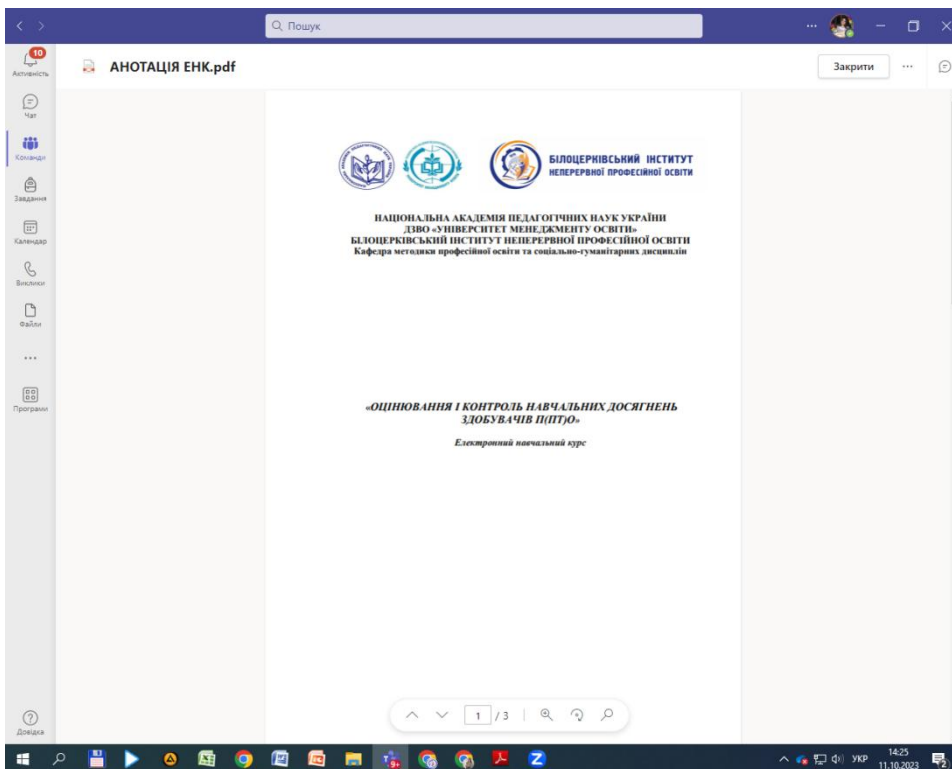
Пошук

10
Активність

Чат

Команди

Завдання

Календар

Виклики

Файли

...

Програми

Довідка

АНОТАЦІЯ ЕНК.pdf

Закрити

...

БІЛОЦЕРКІВСЬКИЙ ІНСТИТУТ
НЕПЕРЕРВНОЇ ПРОФЕСІЙНОЇ ОСВІТИ

НАЦІОНАЛЬНА АКАДЕМІЯ ПЕДАГОГІЧНИХ НАУК УКРАЇНИ
ДЗВО «УНІВЕРСИТЕТ МЕНЕДЖМЕНТУ ОСВІТИ»
БІЛОЦЕРКІВСЬКИЙ ІНСТИТУТ НЕПЕРЕРВНОЇ ПРОФЕСІЙНОЇ ОСВІТИ
Кафедра методики професійної освіти та соціально-гуманітарних дисциплін

«ОЦІНЮВАННЯ І КОНТРОЛЬ НАВЧАЛЬНИХ ДОСЯГНЕНЬ ЗДОБУВАЧІВ П(ПТ)О»

Електронний навчальний курс

1 / 3

УКР
14:25
11.10.2023